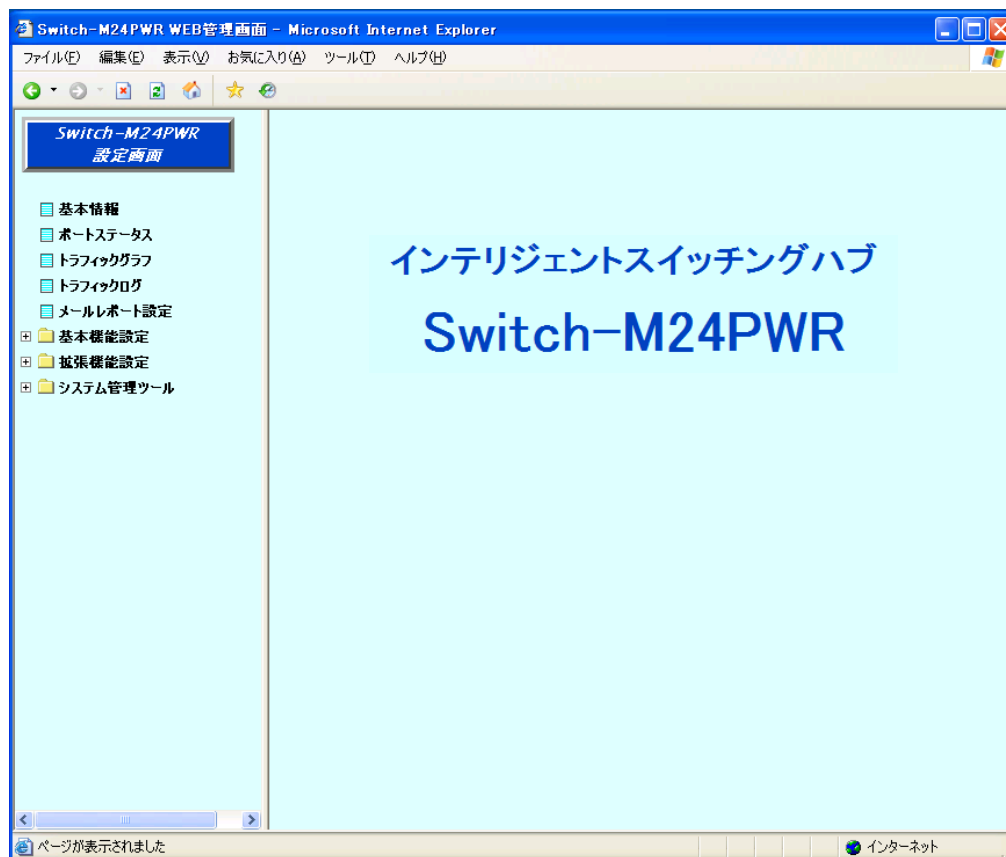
Switch-M24PWR WEB管理画面 - Microsoft Internet Explorer

ファイル(F) 編集(E) 表示(V) お気に入り(A) ツール(T) ヘルプ(H)

Switch-M24PWR
設定画面

基本情報
ポートステータス
トラフィックグラフ
トラフィックログ
メールレポート設定
基本機能設定
拡張機能設定
システム管理ツール

インテリジェントスイッチングハブ
Switch-M24PWR

ページが表示されました

インターネット